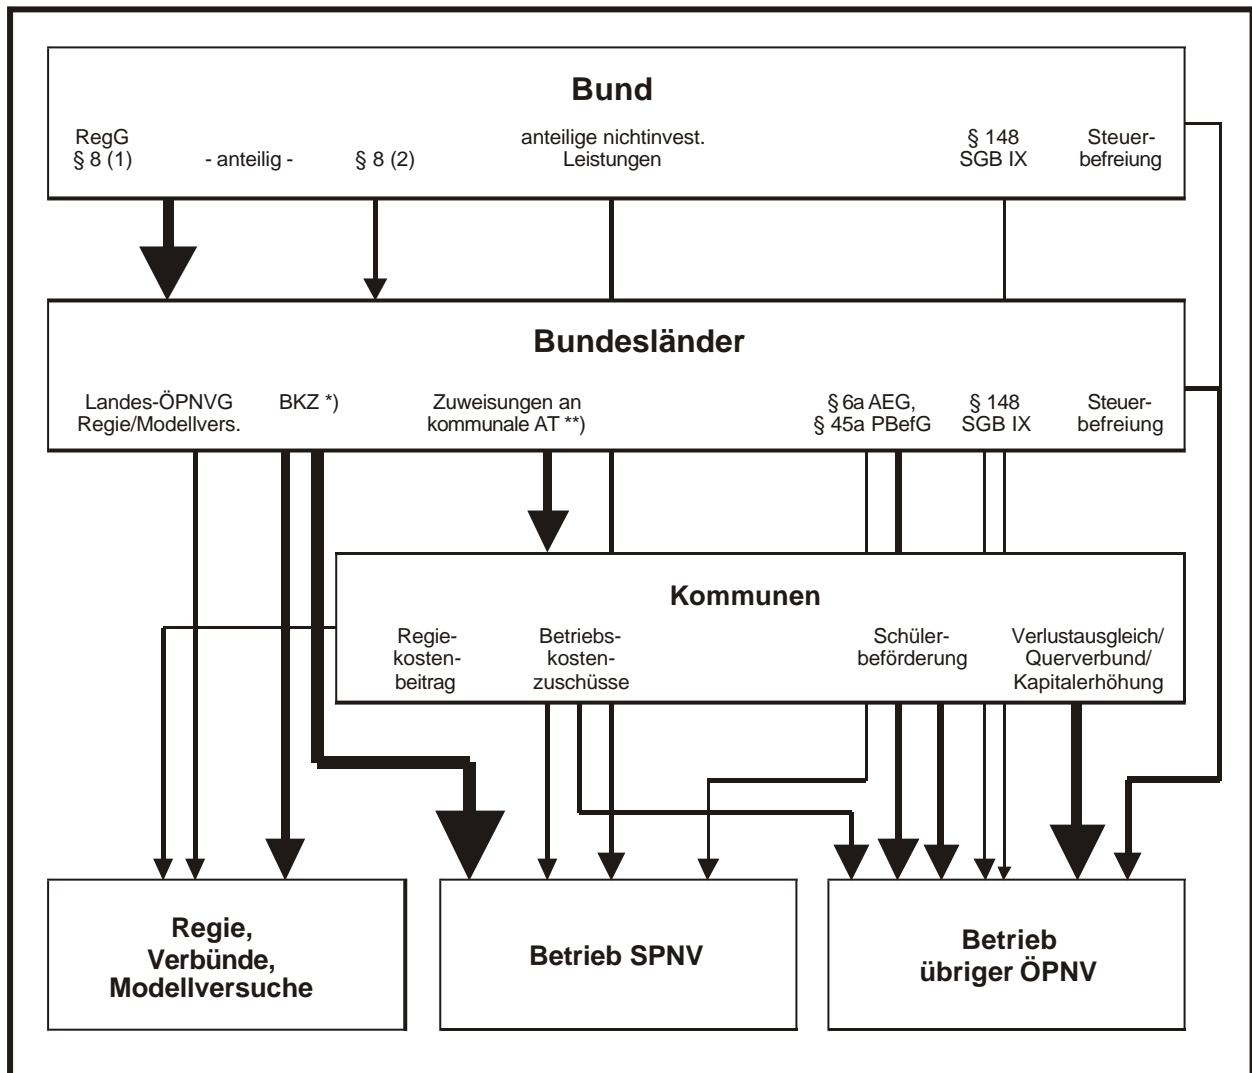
Bund

RegG § 8 (1) - anteilig - § 8 (2)

anteilige nichtinvest. Leistungen

§ 148 SGB IX

Steuerbefreiung

Bundesländer

Landes-ÖPNVG Regie/Modellvers.

BKZ *)

Zuweisungen an kommunale AT **)

§ 6a AEG, § 45a PBefG

§ 148 SGB IX

Steuerbefreiung

Kommunen

Regiekostenbeitrag

Betriebskostenzuschüsse

Schülerbeförderung

Verlustausgleich/ Querverbund/ Kapitalerhöhung

Regie, Verbünde, Modellversuche

Betrieb SPNV

Betrieb übriger ÖPNV